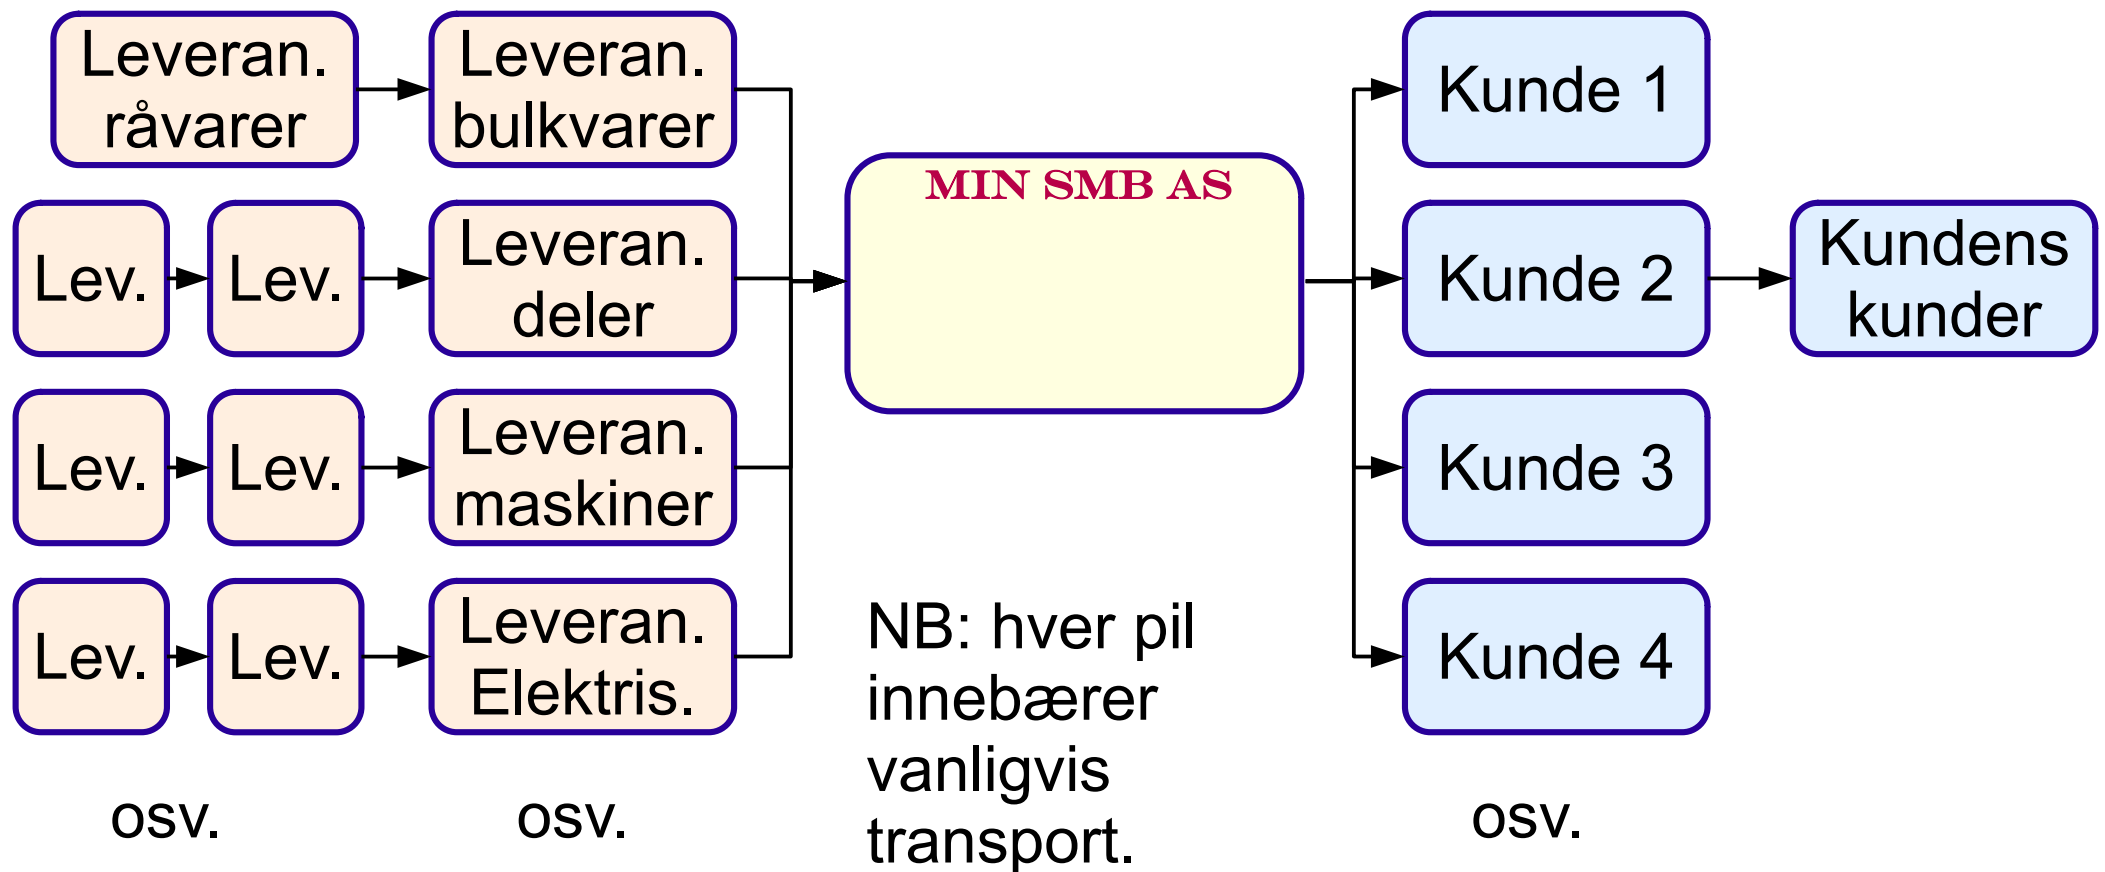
Leveran. råvarer

Leveran. bulkvarer

Lev.

Lev.

Leveran. deler

Lev.

Lev.

Leveran. maskiner

Lev.

Lev.

Leveran. Elektris.

osv.

osv.

MIN SMB AS

NB: hver pil innebærer vanligvis transport.

Kunde 1

Kunde 2

Kundens kunder

Kunde 3

Kunde 4

osv.